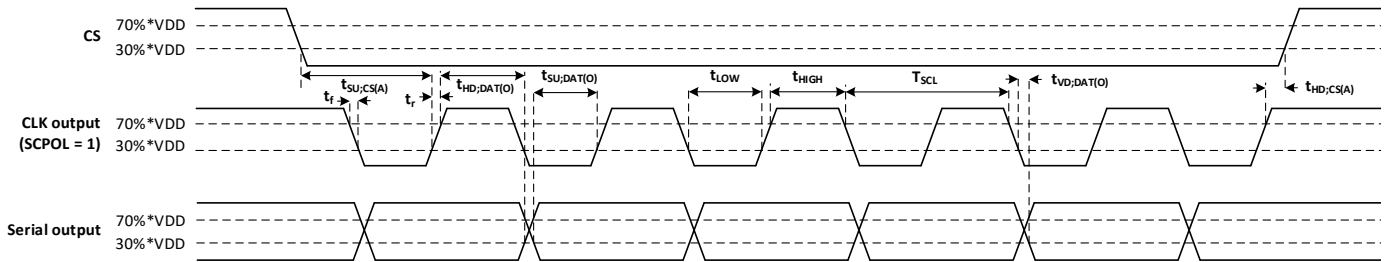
CS
70%*VDD
30%*VDD
$t_{SU;CS(A)}$
$t_{HD;DAT(O)}$
$t_{SU;DAT(O)}$
$t_{LOW}$
$t_{HIGH}$
$T_{SCL}$
$t_{VD;DAT(O)}$
$t_{HD;CS(A)}$
$t_f$
$t_r$
CLK output (SCPOL = 1)
70%*VDD
30%*VDD
Serial output
70%*VDD
30%*VDD